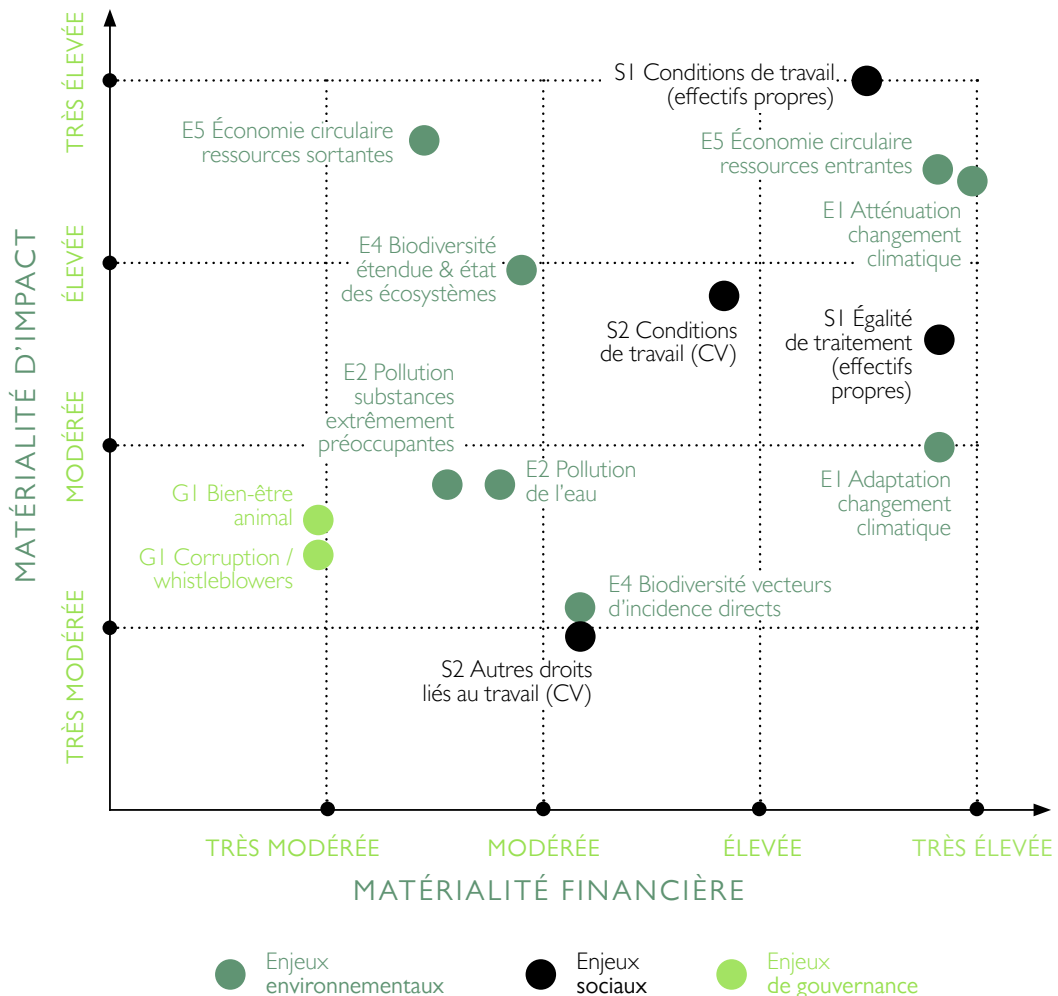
MATÉRIALITÉ D'IMPACT

TRÈS ÉLEVÉE

ÉLEVÉE

MODÉRÉE

TRÈS MODÉRÉE

S1 Conditions de travail (effectifs propres)

E5 Économie circulaire ressources sortantes

E5 Économie circulaire ressources entrantes

E1 Atténuation changement climatique

E4 Biodiversité étendue & état des écosystèmes

S2 Conditions de travail (CV)

S1 Égalité de traitement (effectifs propres)

E2 Pollution substances extrêmement préoccupantes

E2 Pollution de l'eau

E1 Adaptation changement climatique

G1 Bien-être animal

G1 Corruption / whistleblowers

E4 Biodiversité vecteurs d'incidence directs

S2 Autres droits liés au travail (CV)

TRÈS MODÉRÉE

MODÉRÉE

ÉLEVÉE

TRÈS ÉLEVÉE

MATÉRIALITÉ FINANCIÈRE

Enjeux environnementaux

Enjeux sociaux

Enjeux de gouvernance